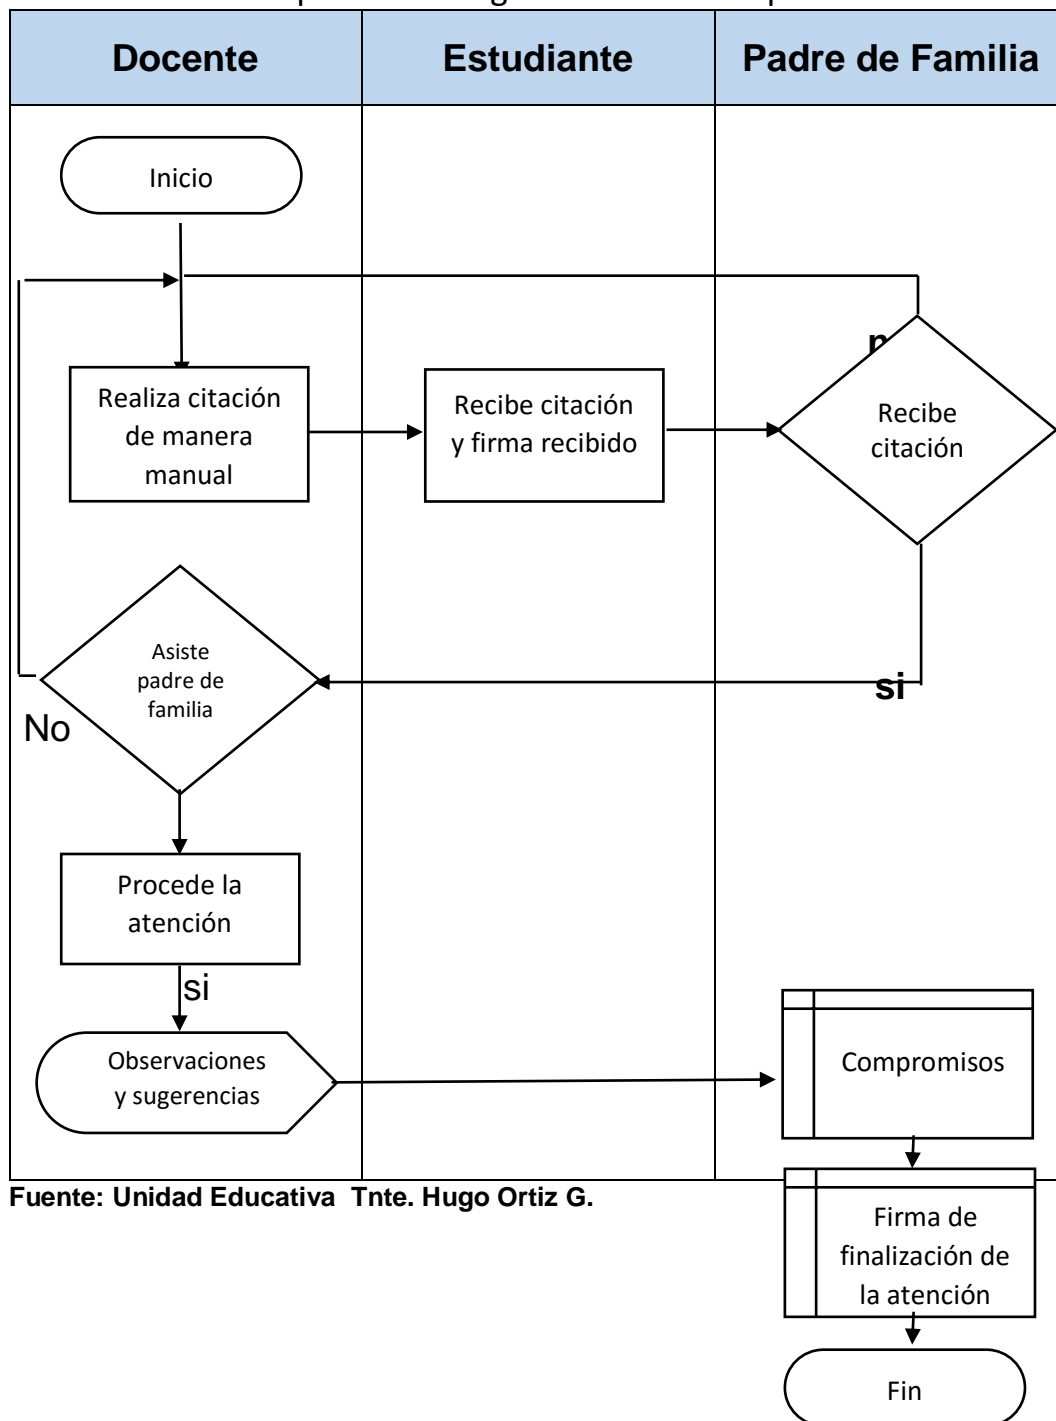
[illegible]

| Docente | Estudiante | Padre de Familia |
|---|---|---|

Inicio

Realiza citación de manera manual

Recibe citación y firma recibido

n

Recibe citación

si

Asiste padre de familia

No

Procede la atención

si

Observaciones y sugerencias

Compromisos

Firma de finalización de la atención

Fin

Fuente: Unidad Educativa Tnte. Hugo Ortiz G.